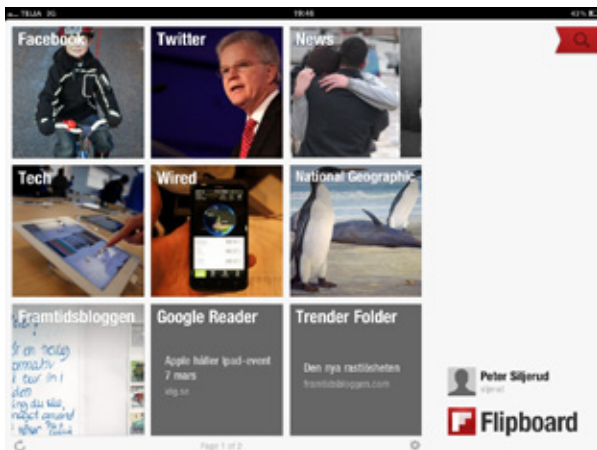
TELIA 3G
19:46
43 %

Facebook

Twitter

News

Tech

Wired

National Geographic

Framtidsbloggen

Google Reader

Apple håller ipad-event 7 mars

dig.se

Trender Folder

Den nya rastlösheten

framtidsbloggen.com

Peter Siljerud

Flipboard

Page 1 of 2